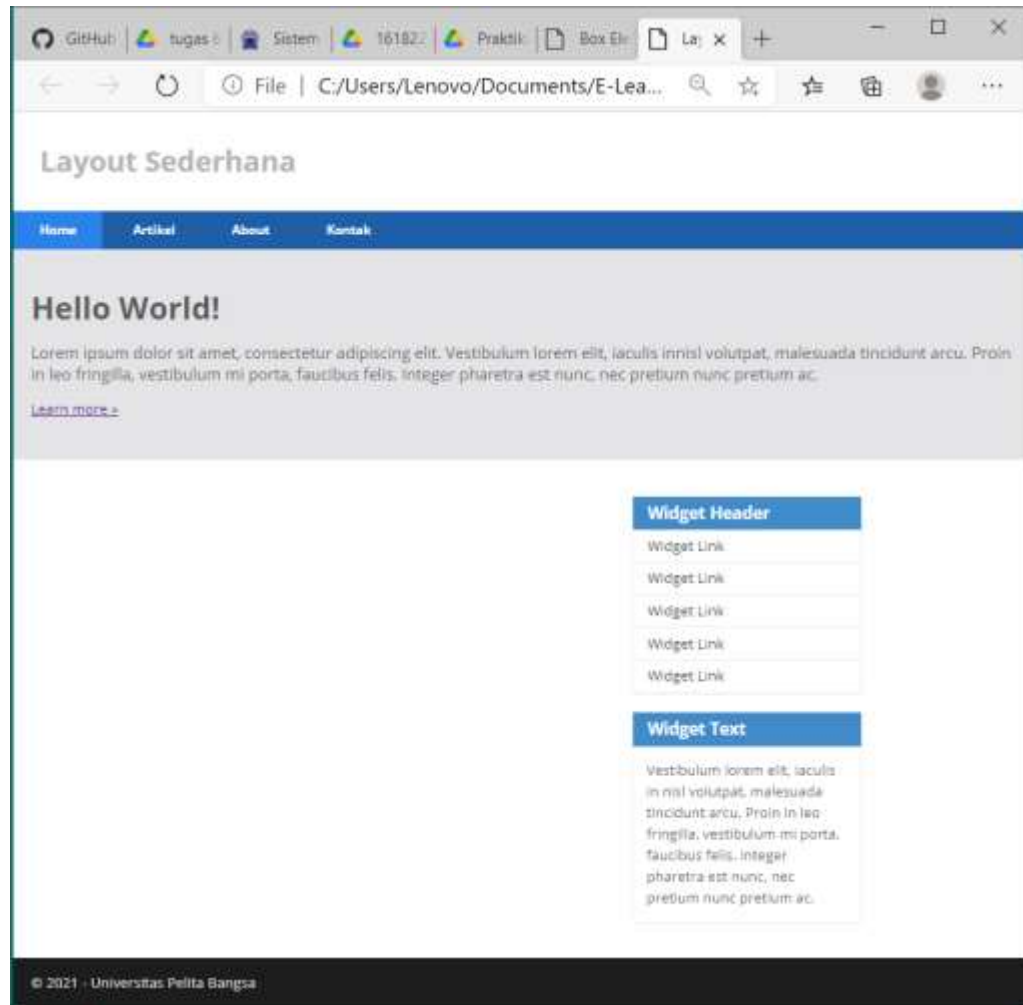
GitHub | tugas | Sistem | 161822 | Praktik | Box Ele | La ×

File | C:/Users/Lenovo/Documents/E-Lea...

Layout Sederhana

Home Artikel About Kontak

Hello World!

Lorem ipsum dolor sit amet, consectetur adipiscing elit. Vestibulum lorem elit, iaculis innisl volutpat, malesuada tincidunt arcu. Proin in leo fringilla, vestibulum mi porta, faucibus felis. Integer pharetra est nunc, nec pretium nunc pretium ac.

Learn more »

Widget Header

Widget Link

Widget Link

Widget Link

Widget Link

Widget Link

Widget Text

Vestibulum lorem elit, iaculis in nisl volutpat, malesuada tincidunt arcu. Proin in leo fringilla, vestibulum mi porta, faucibus felis. Integer pharetra est nunc, nec pretium nunc pretium ac.

© 2021 - Universitas Pelita Bangsa